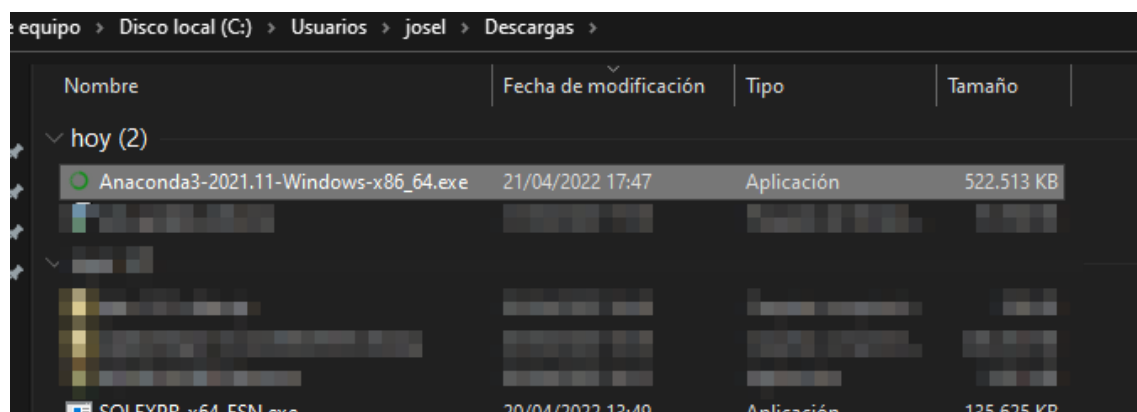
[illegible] equipo › Disco local (C:) › Usuarios › josel › Descargas ›

| Nombre | Fecha de modificación | Tipo | Tamaño |
|---|---|---|---|
| hoy (2) | | | |
| Anaconda3-2021.11-Windows-x86_64.exe | 21/04/2022 17:47 | Aplicación | 522.513 KB |
| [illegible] | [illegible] | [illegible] | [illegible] |
| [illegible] | | | |
| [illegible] | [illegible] | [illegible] | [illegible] |
| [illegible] | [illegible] | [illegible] | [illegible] |
| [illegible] | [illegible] | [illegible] | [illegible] |
| SQLEXPR_x64_ESN.exe | 20/04/2022 13:49 | Aplicación | 135.625 KB |